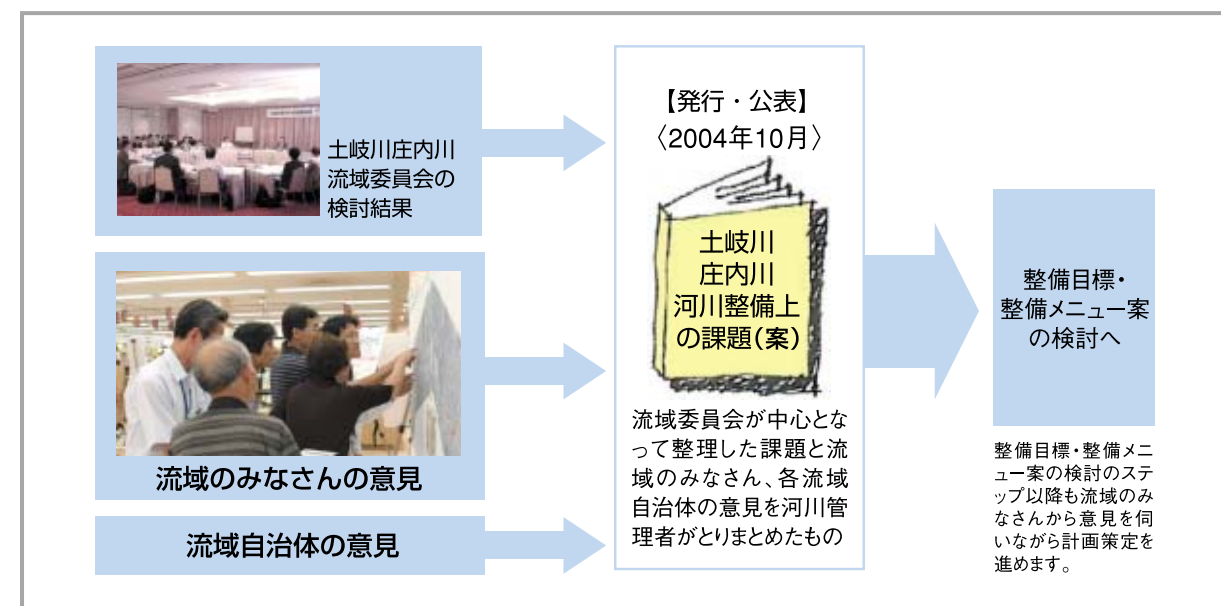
土岐川庄内川流域委員会の検討結果

流域のみなさんの意見

流域自治体の意見

【発行・公表】
〈2004年10月〉

土岐川
庄内川
河川整備上の課題(案)

流域委員会が中心となって整理した課題と流域のみなさん、各流域自治体の意見を河川管理者がとりまとめたもの

整備目標・整備メニュー案の検討へ

整備目標・整備メニュー案の検討のステップ以降も流域のみなさんから意見を伺いながら計画策定を進めます。